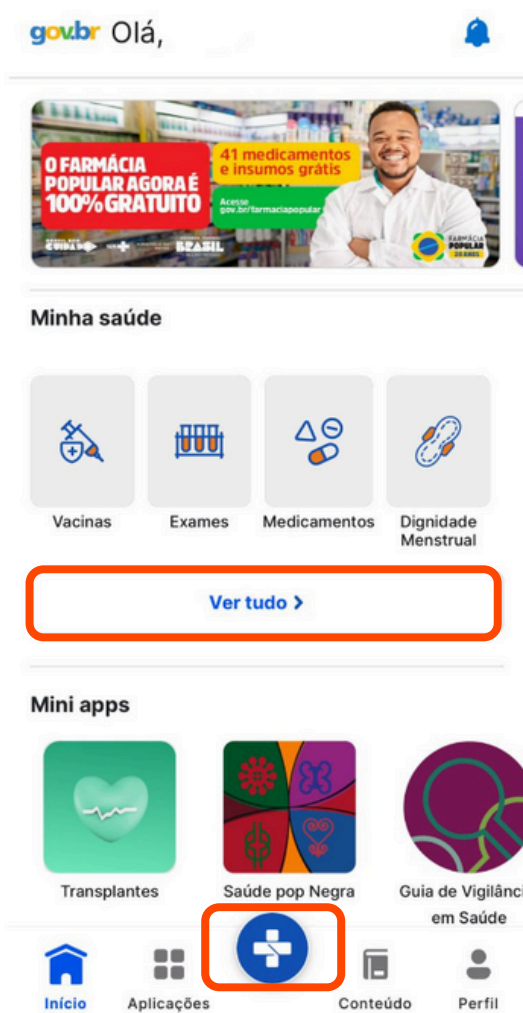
gov.br Olá,

O FARMÁCIA POPULAR AGORA É 100% GRATUITO

41 medicamentos e insumos grátis

Acesse gov.br/farmaciapopular

FARMÁCIA POPULAR 20 ANOS

BRASIL

Minha saúde

Vacinas

Exames

Medicamentos

Dignidade Menstrual

Ver tudo >

Mini apps

Transplantes

Saúde pop Negra

Guia de Vigilânci em Saúde

Início

Aplicações

Conteúdo

Perfil